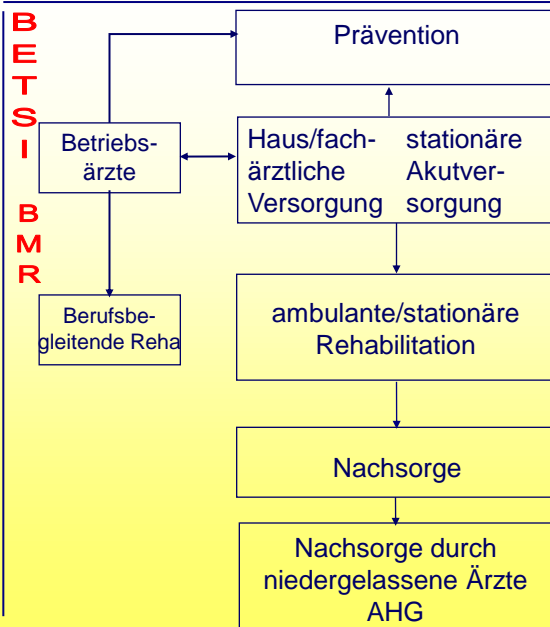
B
E
T
S
I

B
M
R

Prävention

Betriebsärzte

Haus/fachärztliche Versorgung

stationäre Akutversorgung

Berufsbegleitende Reha

ambulante/stationäre Rehabilitation

Nachsorge

Nachsorge durch niedergelassene Ärzte AHG